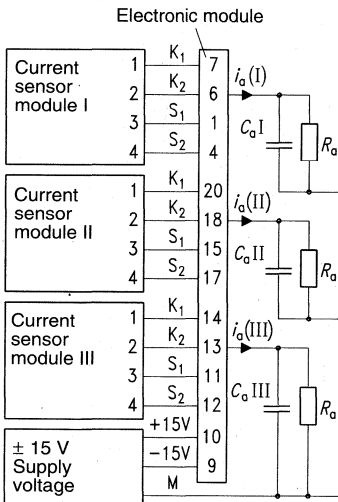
Electronic module

Current sensor module I
1
2
3
4
$K_1$
$K_2$
$S_1$
$S_2$
7
6
1
4
$i_a(\text{I})$
$C_a\text{I}$
$R_a$

Current sensor module II
1
2
3
4
$K_1$
$K_2$
$S_1$
$S_2$
20
18
15
17
$i_a(\text{II})$
$C_a\text{II}$
$R_a$

Current sensor module III
1
2
3
4
$K_1$
$K_2$
$S_1$
$S_2$
14
13
11
12
$i_a(\text{III})$
$C_a\text{III}$
$R_a$

± 15 V Supply voltage
+15V
−15V
M
10
9